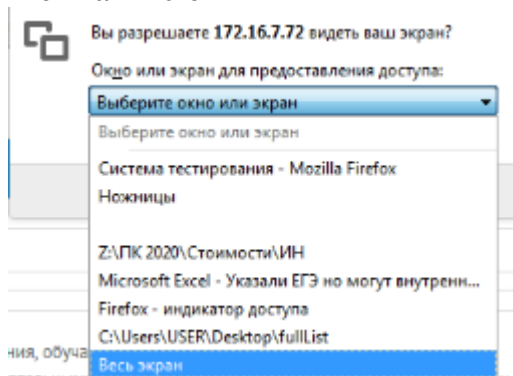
Вы разрешаете 172.16.7.72 видеть ваш экран?

Окно или экран для предоставления доступа:

Выберите окно или экран

Выберите окно или экран

Система тестирования - Mozilla Firefox

Ножницы

Z:\ПК 2020\Стоимости\ИН

Microsoft Excel - Указали ЕГЭ но могут внутренн...

Firefox - индикатор доступа

C:\Users\USER\Desktop\fullList

Весь экран

ния, обуча